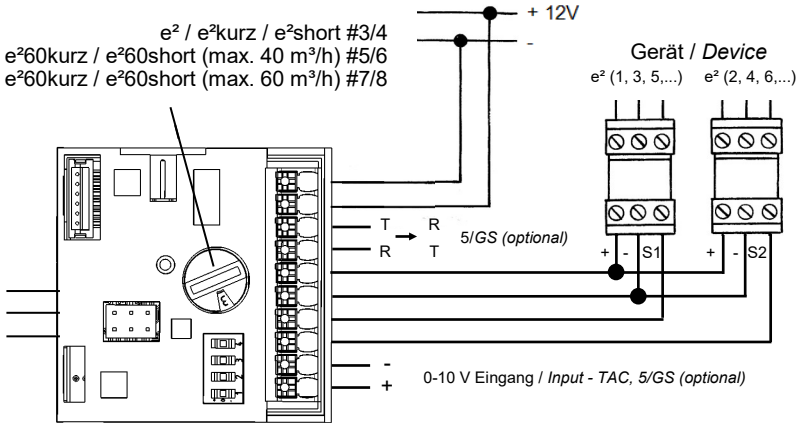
e² / e²kurz / e²short #3/4
e²60kurz / e²60short (max. 40 m³/h) #5/6
e²60kurz / e²60short (max. 60 m³/h) #7/8

+ 12V
-

Gerät / *Device*
e² (1, 3, 5,...) e² (2, 4, 6,...)

T R
R T
5/*GS (optional)*

+ - S1 + - S2

-
+
0-10 V Eingang / *Input - TAC, 5/GS (optional)*